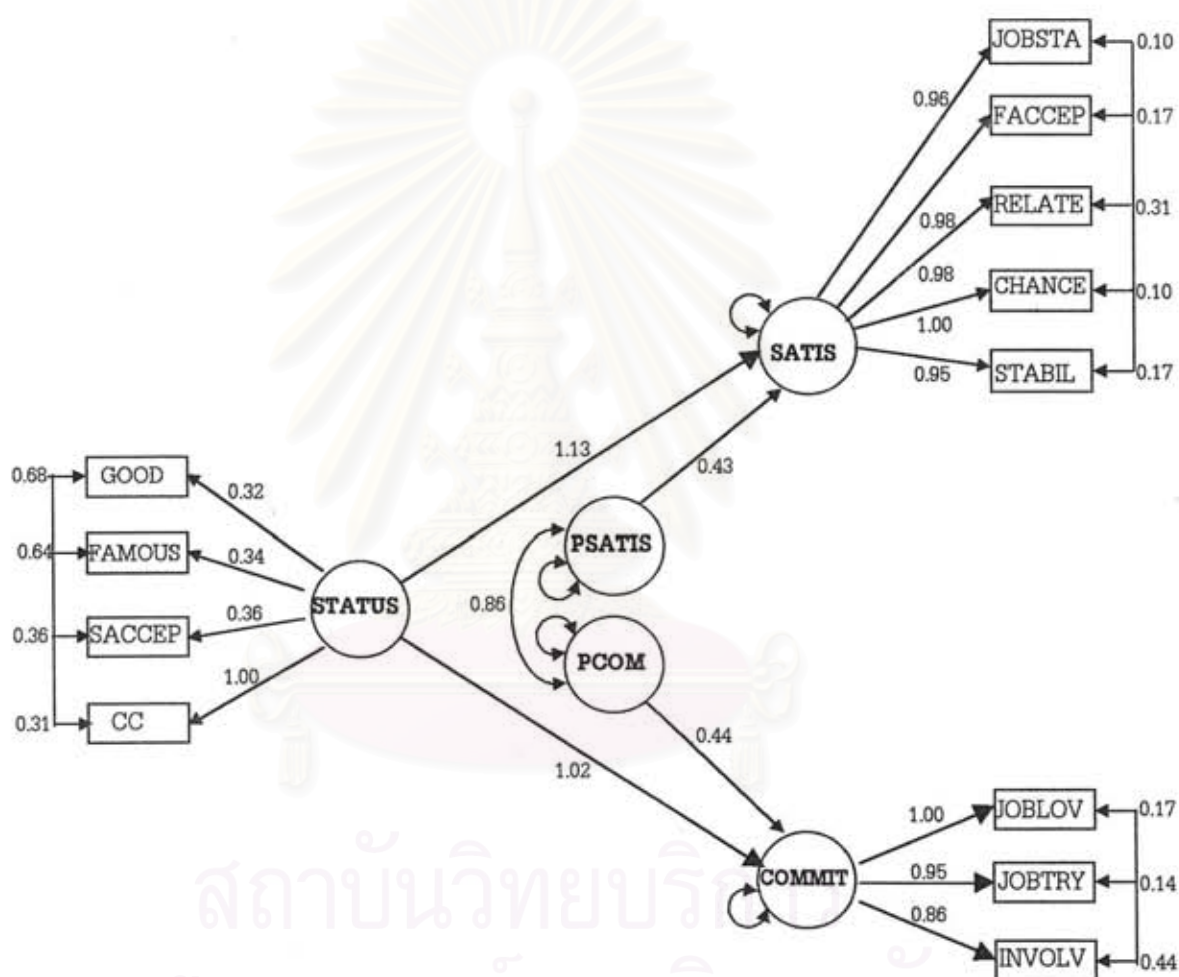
JOBSTA 0.10
0.96
FACCEP 0.17
RELATE 0.31
0.98
0.98
CHANCE 0.10
1.00
SATIS
0.95
STABIL 0.17
1.13
0.43
0.68 GOOD
0.32
0.64 FAMOUS
0.34
PSATIS
STATUS
0.86
0.36
0.36 SACCEP
PCOM
1.00
0.31 CC
0.44
1.02
1.00
JOBLOV 0.17
COMMIT
0.95
JOBTRY 0.14
0.86
INVOLV 0.44
สถาบันวิทยบริการ